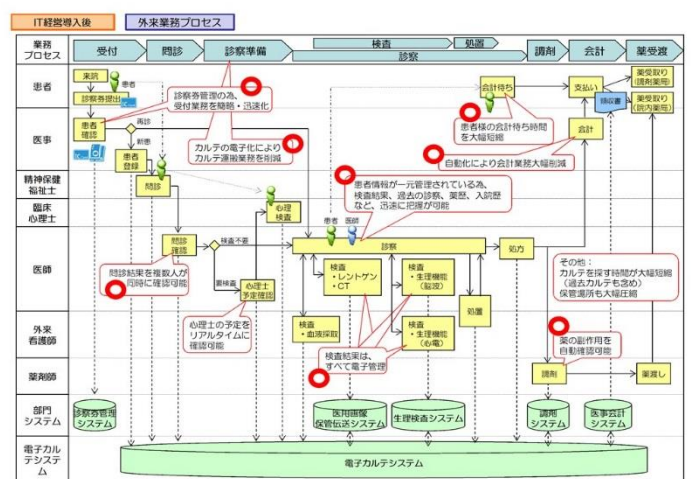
IT経営導入後

外来業務プロセス

業務プロセス
受付
問診
診察準備
検査
処置
診察
調剤
会計
薬受渡

患者
医事
精神保健福祉士
臨床心理士
医師
外来看護師
薬剤師
部門システム
電子カルテシステム

来院
患者
診察券提出
患者確認
再診
新患
患者登録
問診
心理検査
問診確認
検査不要
要検査
心理士予定確認
患者
医師
診察
検査
・レントゲン
・CT
検査
・生理機能(脳波)
検査
・生理機能(心電)
検査
・血液採取
処置
処方
会計待ち
支払い
領収書
会計
薬受取り(院外処方)
薬受取り(院内処方)
調剤
薬渡し

診察券管理の為、受付業務を簡略・迅速化

カルテの電子化によりカルテ運搬業務を削減

患者様の会計待ち時間を大幅短縮

自動化により会計業務大幅削減

患者情報が一元管理されている為、検査結果、過去の診察、薬歴、入院歴など、迅速に把握が可能

問診結果を複数人が同時に確認可能

心理士の予定をリアルタイムに確認可能

検査結果は、すべて電子管理

薬の副作用を自動確認可能

その他:
カルテを探す時間が大幅短縮
(過去カルテも含め)
保管場所も大幅圧縮

診察券管理システム
医用画像保管伝送システム
生理検査システム
調剤システム
医事会計システム
電子カルテシステム